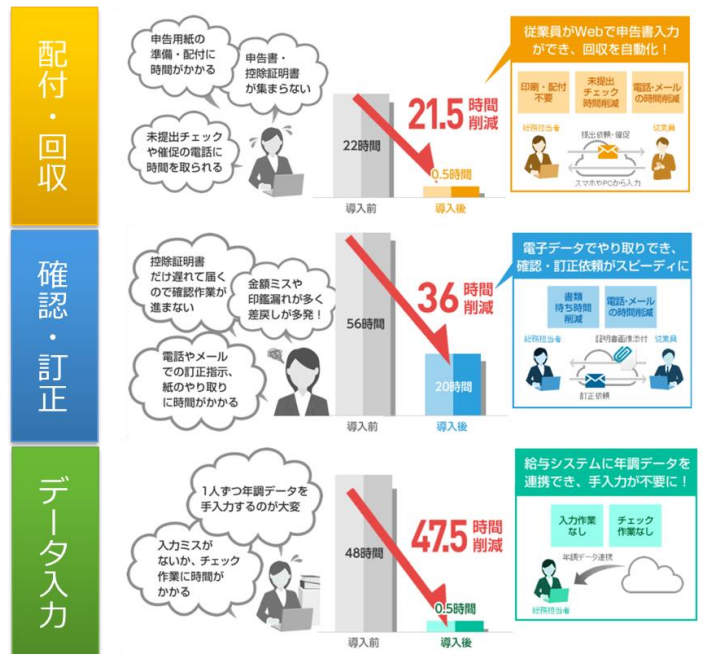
配付・回収

申告用紙の準備・配付に時間がかかる

申告書・控除証明書が集まらない

未提出チェックや催促の電話に時間を取られる

22時間

21.5 時間削減

0.5時間

導入前

導入後

従業員がWebで申告書入力ができ、回収を自動化！

印刷・配付不要

未提出チェック時間削減

電話・メールの時間削減

総務担当者

提出依頼・催促

従業員

スマホやPCから入力

確認・訂正

控除証明書だけ遅れて届くので確認作業が進まない

金額ミスや印鑑漏れが多く差戻しが多発！

電話やメールでの訂正指示、紙のやり取りに時間がかかる

56時間

36 時間削減

20時間

導入前

導入後

電子データでやり取りでき、確認・訂正依頼がスピーディに

書類待ち時間削減

電話・メールの時間削減

総務担当者

証明書画像添付

従業員

訂正依頼

データ入力

1人ずつ年調データを手入力するのが大変

入力ミスがないか、チェック作業に時間がかかる

48時間

47.5 時間削減

0.5時間

導入前

導入後

給与システムに年調データを連携でき、手入力が不要に！

入力作業なし

チェック作業なし

年調データ連携

総務担当者